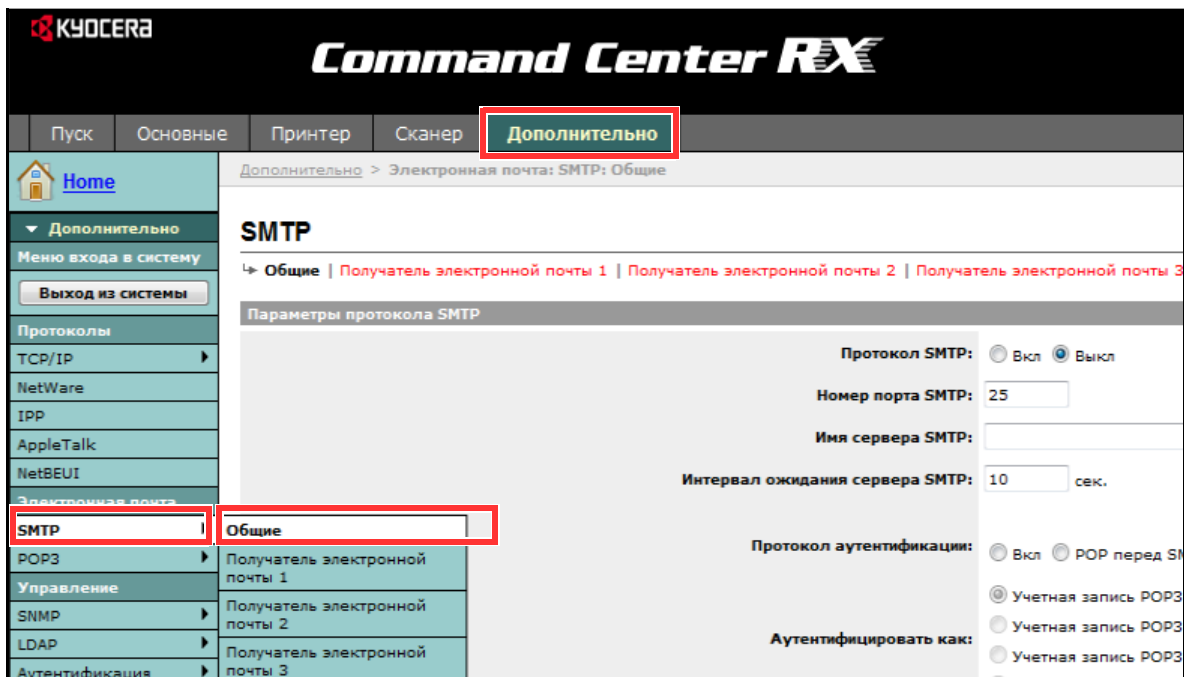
KYOCERA

Command Center RX

Пуск | Основные | Принтер | Сканер | Дополнительно

Home

▼ Дополнительно

Меню входа в систему

Выход из системы

Протоколы

TCP/IP

NetWare

IPP

AppleTalk

NetBEUI

Электронная почта

SMTP

POP3

Управление

SNMP

LDAP

Аутентификация

Общие

Получатель электронной почты 1

Получатель электронной почты 2

Получатель электронной почты 3

Дополнительно > Электронная почта: SMTP: Общие

SMTP

↳ Общие | Получатель электронной почты 1 | Получатель электронной почты 2 | Получатель электронной почты 3

Параметры протокола SMTP

Протокол SMTP: Вкл Выкл

Номер порта SMTP: 25

Имя сервера SMTP:

Интервал ожидания сервера SMTP: 10 сек.

Протокол аутентификации: Вкл POP перед SM

Аутентифицировать как: Учетная запись POP3 Учетная запись POP3 Учетная запись POP3